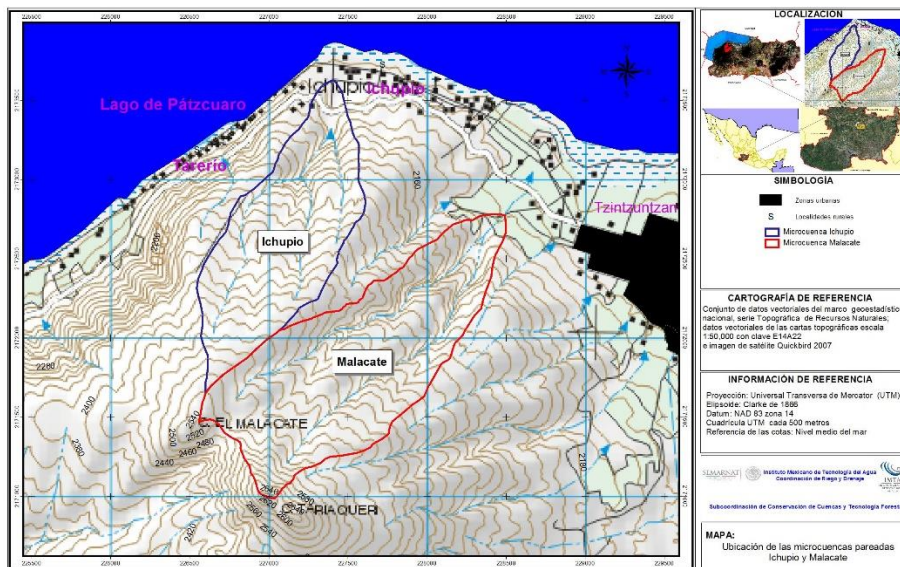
226500 226000 226500 227000 227500 228000 228500 229000 229500

Lago de Pátzcuaro

Ichupio Ichupio

Tarerio

Tzintzuntzan

Ichupio

Malacate

EL MALACATE

TARIAQUERI

2280
2400
2360
2500
2520
2540
2480
2460
2440
2420
2540
2560
2580
2600
2540
2100
2180
2160

LOCALIZACION

SIMBOLOGÍA

Zonas urbanas

S Localidades rurales

Microcuenca Ichupio

Microcuenca Malacate

CARTOGRAFÍA DE REFERENCIA
Conjunto de datos vectoriales del marco geoestadístico nacional, serie Topográfica de Recursos Naturales; datos vectoriales de las cartas topográficas escala 1:50,000 con clave E14A22 e imagen de satélite Quickbird 2007

INFORMACIÓN DE REFERENCIA
Proyección: Universal Transversa de Mercator (UTM)
Elipsoide: Clarke de 1866
Datum: NAD 83 zona 14
Cuadrícula UTM cada 500 metros
Referencia de las cotas: Nivel medio del mar

SEMARNAT Instituto Mexicano de Tecnología del Agua Coordinación de Riego y Drenaje IMTA

Subcoordinación de Conservación de Cuencas y Tecnología Forestal

MAPA:
Ubicación de las microcuencas pareadas Ichupio y Malacate